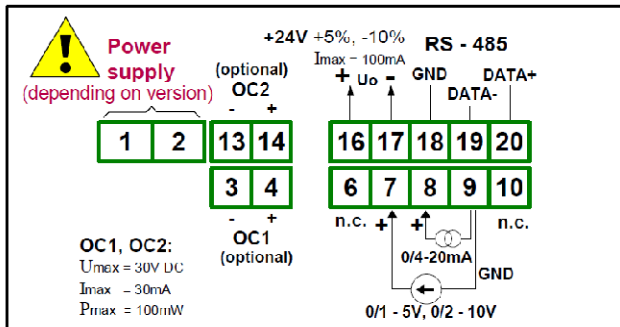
Power supply
(depending on version)

1 2

(optional)
OC2
- +
13 14

3 4
- +
OC1
(optional)

+24V +5%, -10%
Imax = 100mA
+ Uo -

RS - 485
GND
DATA+
DATA-

16 17 18 19 20
6 7 8 9 10

n.c. + + n.c.
0/4-20mA
GND
0/1 - 5V, 0/2 - 10V

OC1, OC2:
Umax = 30V DC
Imax = 30mA
Pmax = 100mW